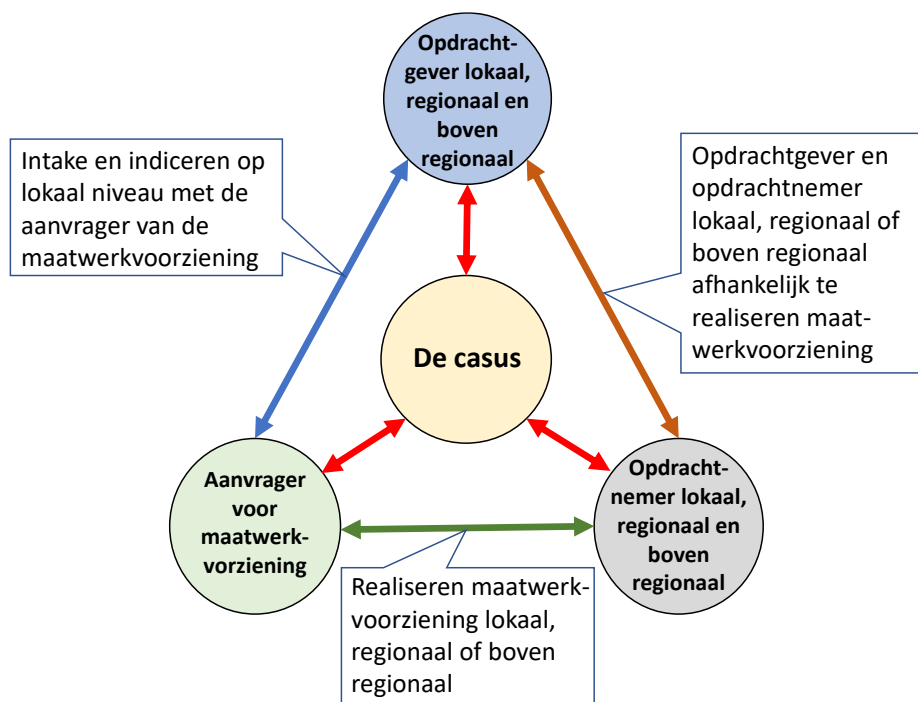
Opdrachtgever lokaal, regionaal en boven regionaal

Intake en indiceren op lokaal niveau met de aanvrager van de maatwerkvoorziening

Opdrachtgever en opdrachtnemer lokaal, regionaal of boven regionaal afhankelijk te realiseren maatwerkvoorziening

De casus

Aanvrager voor maatwerkvoorziening

Opdrachtnemer lokaal, regionaal en boven regionaal

Realiseren maatwerkvoorziening lokaal, regionaal of boven regionaal